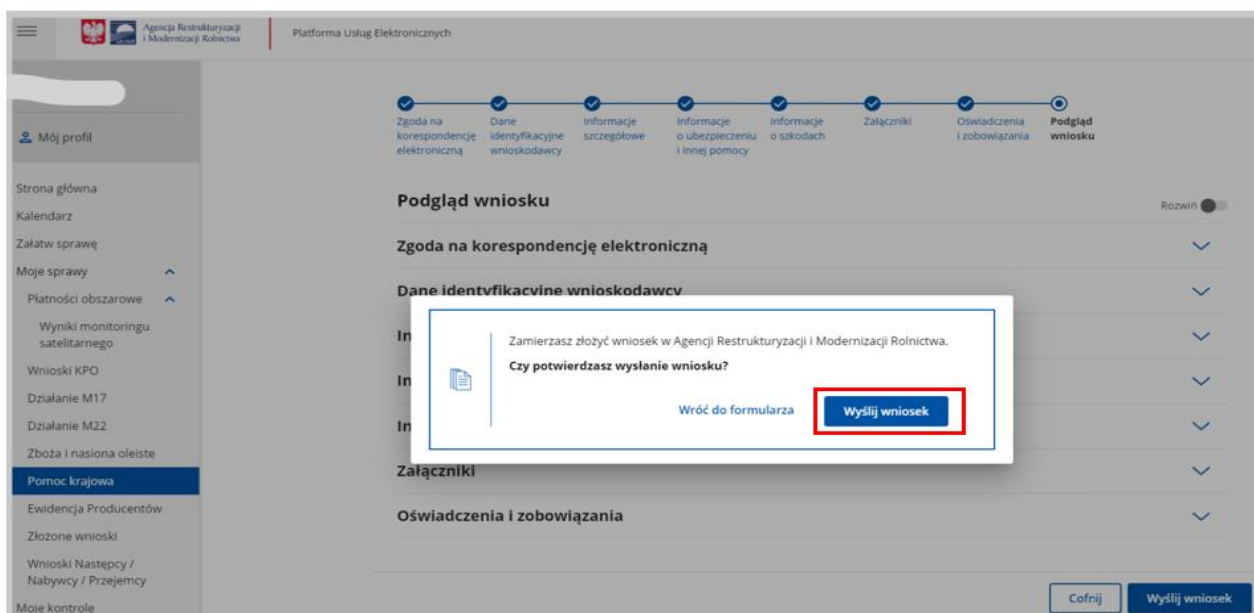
Agencja Restrukturyzacji i Modernizacji Rolnictwa

Platforma Usług Elektronicznych

Mój profil

Strona główna
Kalendarz
Załatw sprawę
Moje sprawy
Płatności obszarowe
Wyniki monitoringu satelitarnego
Wnioski KPO
Działanie M17
Działanie M22
Zboża i nasiona oleiste
Pomoc krajowa
Ewidencja Producentów
Złożone wnioski
Wnioski Następcy / Nabywcy / Przejemcy
Moje kontrole

Zgoda na korespondencję elektroniczną
Dane identyfikacyjne wnioskodawcy
Informacje szczegółowe
Informacje o ubezpieczeniu i innej pomocy
Informacje o szkodach
Załączniki
Oświadczenia i zobowiązania
Podgląd wniosku

Podgląd wniosku

Rozwiń

Zgoda na korespondencję elektroniczną

Dane identyfikacyjne wnioskodawcy

In

In

In

Zamierzasz złożyć wniosek w Agencji Restrukturyzacji i Modernizacji Rolnictwa.
Czy potwierdzasz wysłanie wniosku?

Wróć do formularza

Wyślij wniosek

Załączniki

Oświadczenia i zobowiązania

Cofnij

Wyślij wniosek